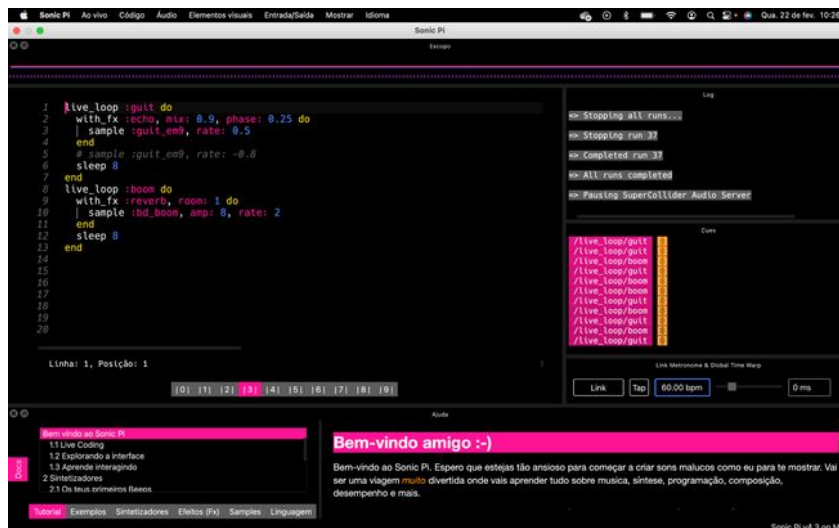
Sonic Pi Ao vivo Código Áudio Elementos visuais Entrada/Saída Mostrar Idioma
Qua. 22 de fev. 10:26
Sonic Pi
Escopo

1 live_loop :guit do
2 with_fx :echo, mix: 0.9, phase: 0.25 do
3 sample :guit_em9, rate: 0.5
4 end
5 # sample :guit_em9, rate: -0.8
6 sleep 8
7 end
8 live_loop :boom do
9 with_fx :reverb, room: 1 do
10 sample :bd_boom, amp: 8, rate: 2
11 end
12 sleep 8
13 end
14
15
16
17
18
19
20

Linha: 1, Posição: 1

|0| |1| |2| |3| |4| |5| |6| |7| |8| |9|

Log
=> Stopping all runs...
=> Stopping run 37
=> Completed run 37
=> All runs completed
=> Pausing SuperCollider Audio Server

Cues
/live_loop/guit
/live_loop/guit
/live_loop/boom
/live_loop/guit
/live_loop/boom
/live_loop/boom
/live_loop/guit
/live_loop/boom
/live_loop/guit
/live_loop/boom
/live_loop/guit

Link Metronome & Global Time Warp
Link Tap 60.00 bpm 0 ms

Ajuda
Docs
Bem-vindo ao Sonic Pi
1.1 Live Coding
1.2 Explorando a interface
1.3 Aprende interagindo
2 Sintetizadores
2.1 Os teus primeiros Beeps
Tutorial Exemplos Sintetizadores Efeitos (Fx) Samples Linguagem

Bem-vindo amigo :-)

Bem-vindo ao Sonic Pi. Espero que estejas tão ansioso para começar a criar sons malucos como eu para te mostrar. Vai ser uma viagem muito divertida onde vais aprender tudo sobre musica, síntese, programação, composição, desempenho e mais.

Sonic Pi v4.3 on